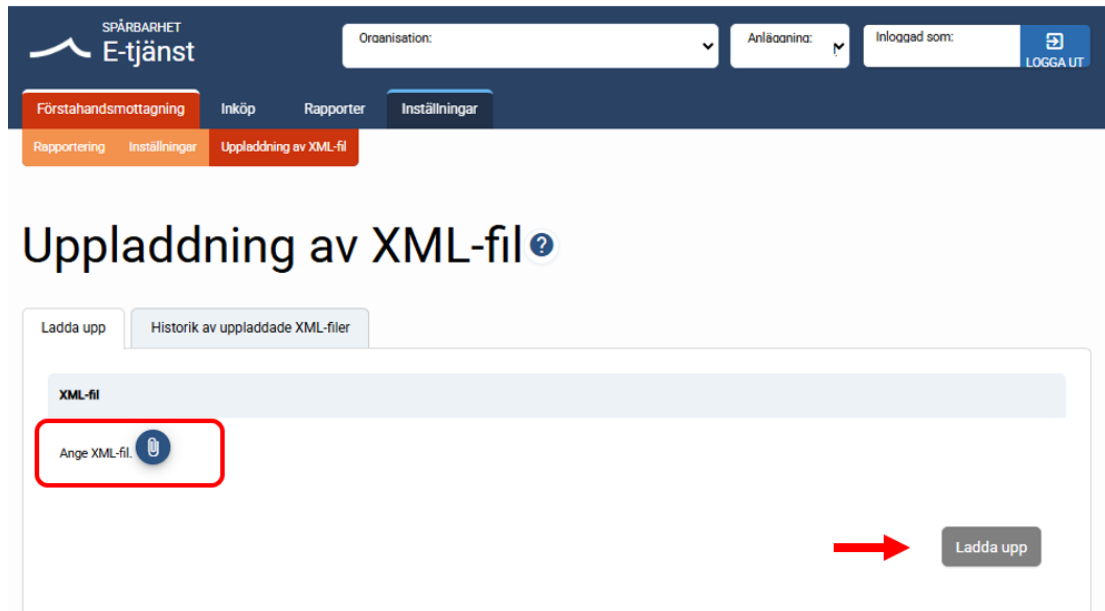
SPÅRBARHET
E-tjänst

Organisation:

Anläggning:

Inloggad som:

LOGGA UT

Förstahandsmottagning
Inköp
Rapporter
Inställningar

Rapportering
Inställningar
Uppladdning av XML-fil

Uppladdning av XML-fil

Ladda upp
Historik av uppladdade XML-filer

XML-fil

Ange XML-fil.

Ladda upp